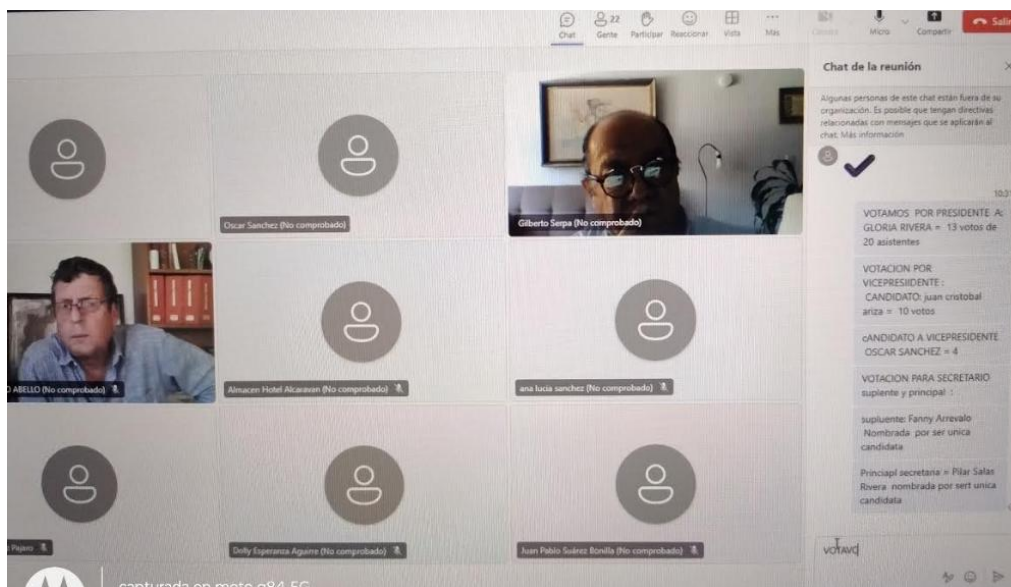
Chat 22 Gente Participar Reaccionar Vista Más Cámara Micro Compartir Salir

Chat de la reunión

Algunas personas de este chat están fuera de su organización. Es posible que tengan directivas relacionadas con mensajes que se aplicarán al chat. Más información

10:3

VOTAMOS POR PRESIDENTE A: GLORIA RIVERA = 13 votos de 20 asistentes

VOTACION POR VICEPRESIIDENTE : CANDIDATO: juan cristobal ariza = 10 votos

cANDIDATO A VICEPRESIDENTE OSCAR SANCHEZ = 4

VOTACION PARA SECRETARIO suplente y principal :

supluente: Fanny Arrevalo Nombrada por ser unica candidata

Princiapl secretaria = Pilar Salas Rivera nombrada por sert unica candidata

votavo

Oscar Sanchez (No comprobado)

Gilberto Serpa (No comprobado)

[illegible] ABELLO (No comprobado)

Almacen Hotel Alcaravan (No comprobado)

ana lucia sanchez (No comprobado)

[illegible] Pajaro

Dolly Esperanza Aguirre (No comprobado)

Juan Pablo Suárez Bonilla (No comprobado)

capturada en moto g84 5G